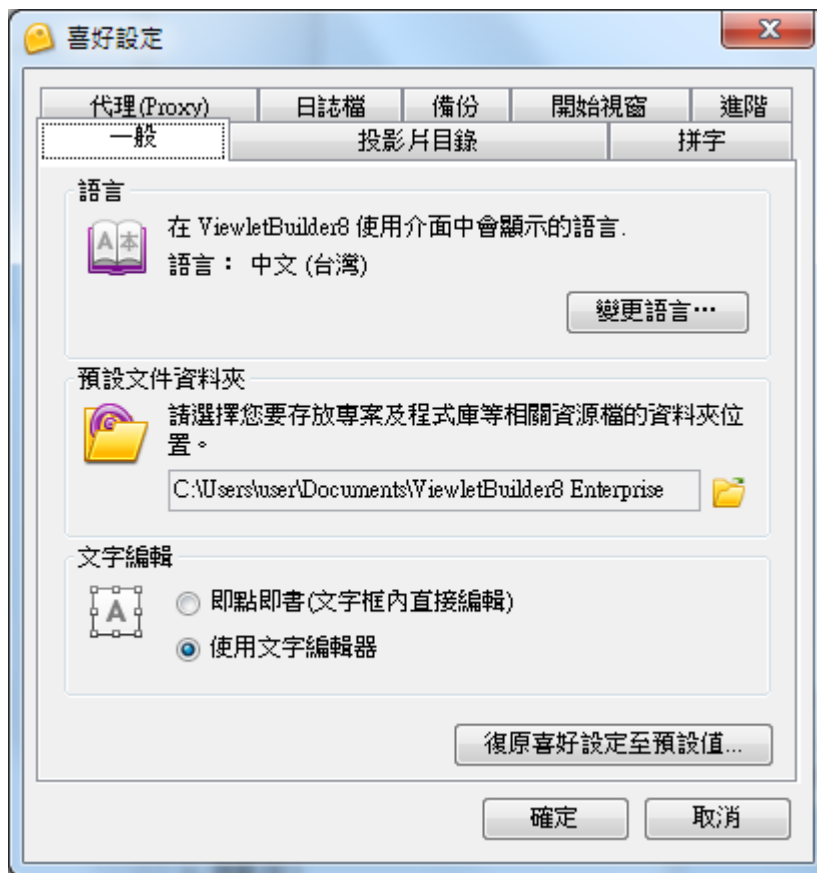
喜好設定

代理(Proxy) | 日誌檔 | 備份 | 開始視窗 | 進階
一般 | 投影片目錄 | 拼字

語言

A本

在 ViewletBuilder8 使用介面中會顯示的語言.

語言： 中文 (台灣)

變更語言…

預設文件資料夾

請選擇您要存放專案及程式庫等相關資源檔的資料夾位置。

C:\Users\user\Documents\ViewletBuilder8 Enterprise

文字編輯

A

即點即書(文字框內直接編輯)

使用文字編輯器

復原喜好設定至預設值...

確定

取消